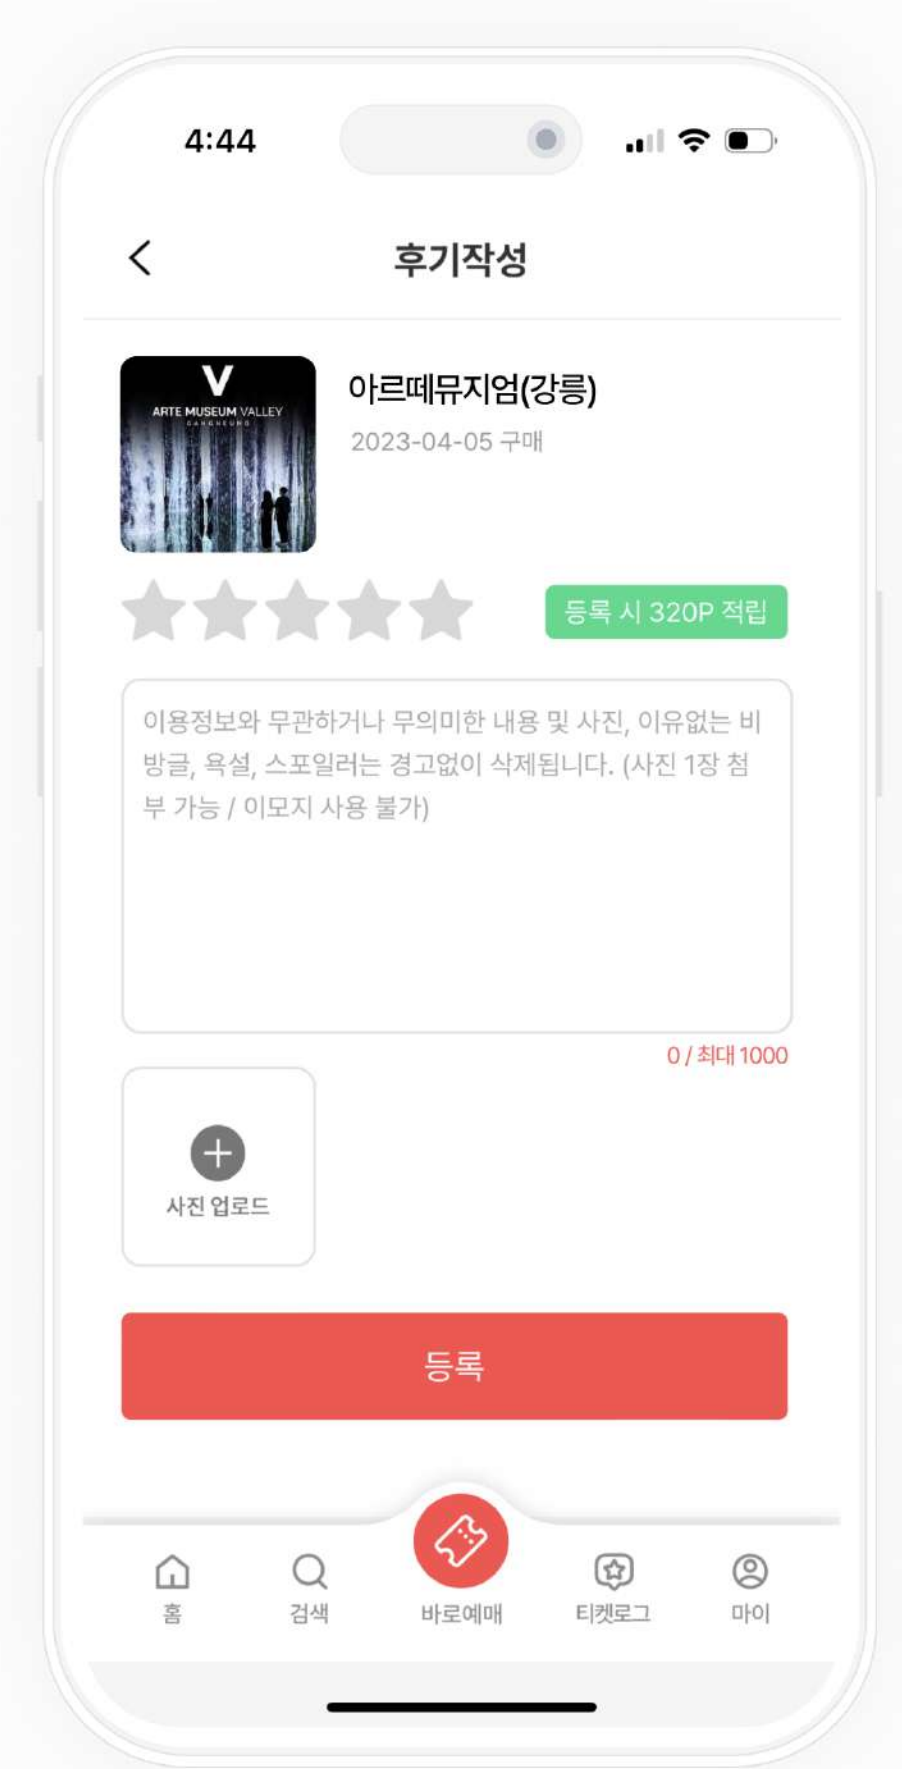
4:44

후기작성

V
ARTE MUSEUM VALLEY
GANGNEUNG

아르떼뮤지엄(강릉)
2023-04-05 구매

등록 시 320P 적립

이용정보와 무관하거나 무의미한 내용 및 사진, 이유없는 비방글, 욕설, 스포일러는 경고없이 삭제됩니다. (사진 1장 첨부 가능 / 이모지 사용 불가)

0 / 최대 1000

사진 업로드

등록

홈
검색
바로예매
티켓로그
마이